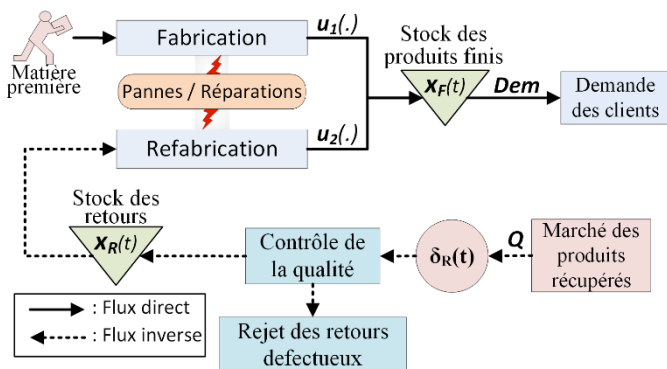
Matière première

Fabrication

$u_1(.)$

Stock des produits finis

$x_F(t)$

Dem

Demande des clients

Pannes / Réparations

Refabrication

$u_2(.)$

Stock des retours

$x_R(t)$

Contrôle de la qualité

$\delta_R(t)$

Q

Marché des produits récupérés

: Flux direct

: Flux inverse

Rejet des retours defectueux